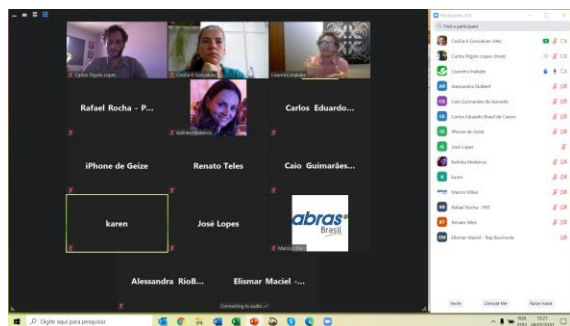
Carlos Rigolo Lopes
Cecília K Gonçalves
Lisandro Inakake
Rafael Rocha - P...
Katinka Medeiros
Carlos Eduardo...
iPhone de Geize
Renato Teles
Caio Guimarães...
karen
José Lopes
abras Brasil
Marcio
Alessandra Rioß...
Elismar Maciel -...
Connecting to audio

Participants (15)
Find a participant
Cecília K Gonçalves (Me)
Carlos Rigolo Lopes (Host)
Lisandro Inakake
Alessandra Rioßoff
Caio Guimarães de Azevedo
Carlos Eduardo Brasil de Castro
iPhone de Geize
José Lopes
Katinka Medeiros
karen
Marcio Milan
Rafael Rocha - PHE
Renato Teles
Elismar Maciel - Rep Bioviverde
Invite
Unmute Me
Raise Hand

Digite aqui para pesquisar
15:21